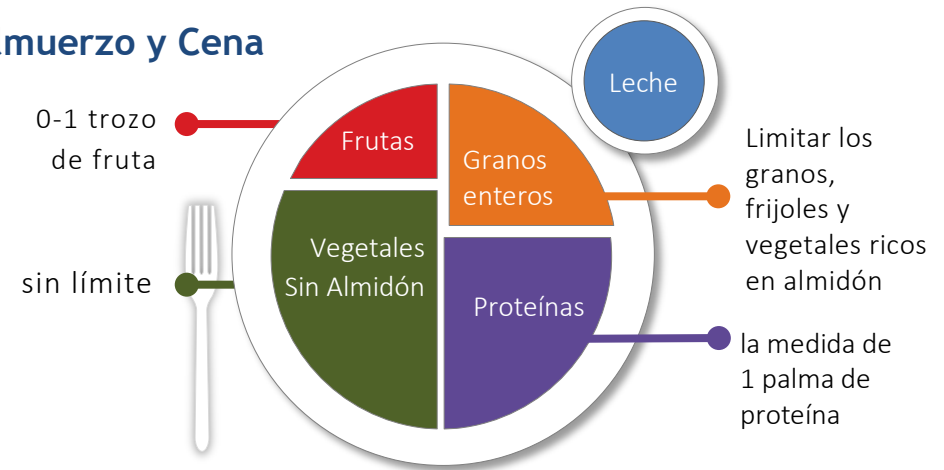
lmuerzo y Cena

0-1 trozo de fruta

Frutas

Granos enteros

Leche

Limitar los granos, frijoles y vegetales ricos en almidón

sin límite

Vegetales Sin Almidón

Proteínas

la medida de 1 palma de proteína